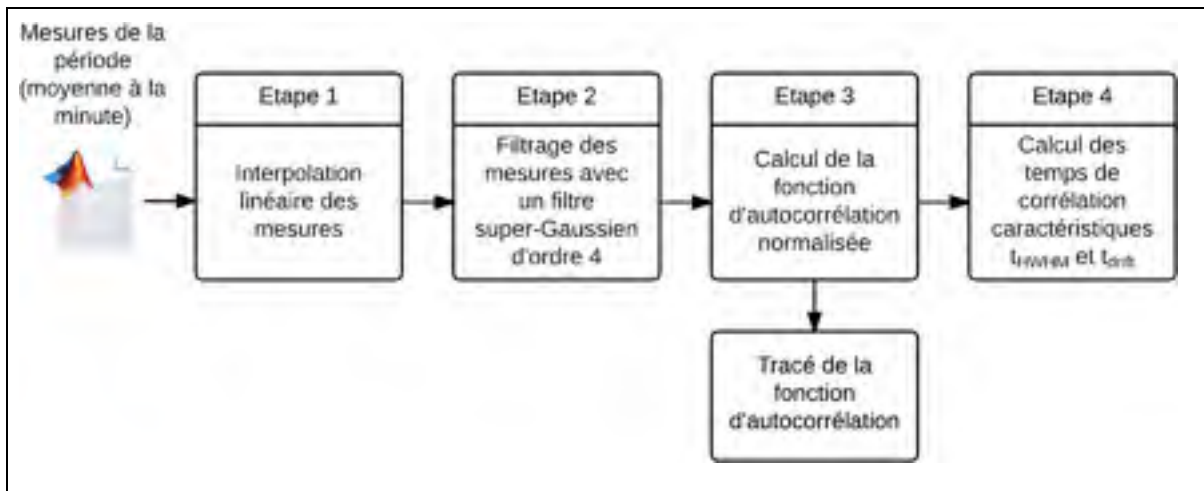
Mesures de la période (moyenne à la minute)

Etape 1

Interpolation linéaire des mesures

Etape 2

Filtrage des mesures avec un filtre super-Gaussien d'ordre 4

Etape 3

Calcul de la fonction d'autocorrélation normalisée

Tracé de la fonction d'autocorrélation

Etape 4

Calcul des temps de corrélation caractéristiques $t_{FWHM}$ et $t_{drift}$